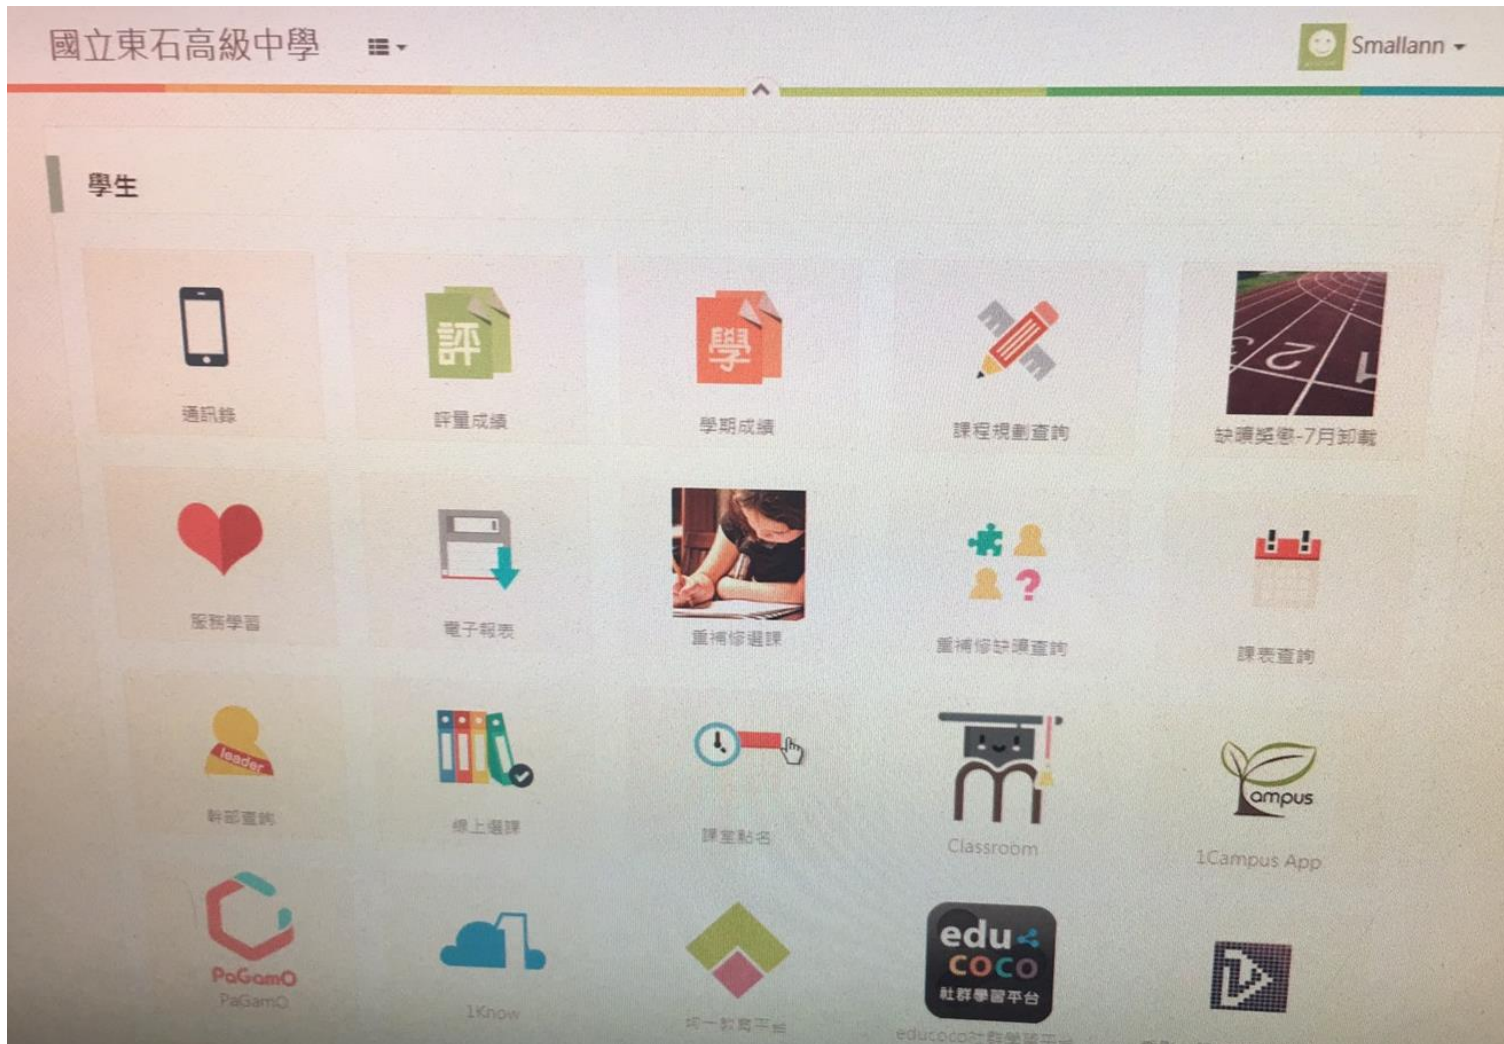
國立東石高級中學

Smallann

學生

通訊錄

評
評量成績

學
學期成績

課程規劃查詢

缺曠獎懲-7月卸載

服務學習

電子報表

重補修選課

重補修缺曠查詢

課表查詢

leader
幹部查詢

線上選課

課堂點名

Classroom

ampus
1Campus App

PaGamO
PaGamO

1Know

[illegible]教育平台

edu coco 社群學習平台
educoco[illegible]